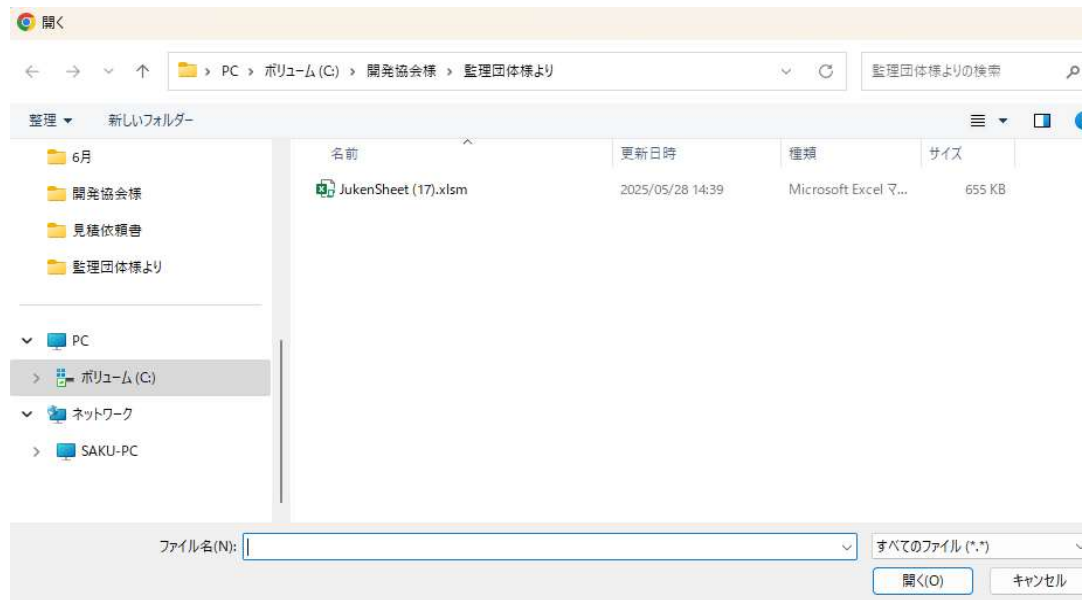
開く

PC › ボリューム (C:) › 開発協会様 › 監理団体様より

監理団体様よりの検索

整理 ▾　新しいフォルダー

6月
開発協会様
見積依頼書
監理団体様より

PC
ボリューム (C:)
ネットワーク
SAKU-PC

| 名前 | 更新日時 | 種類 | サイズ |
|---|---|---|---|
| JukenSheet (17).xlsm | 2025/05/28 14:39 | Microsoft Excel マ... | 655 KB |

ファイル名(N):

すべてのファイル (*.*)

開く(O)　キャンセル